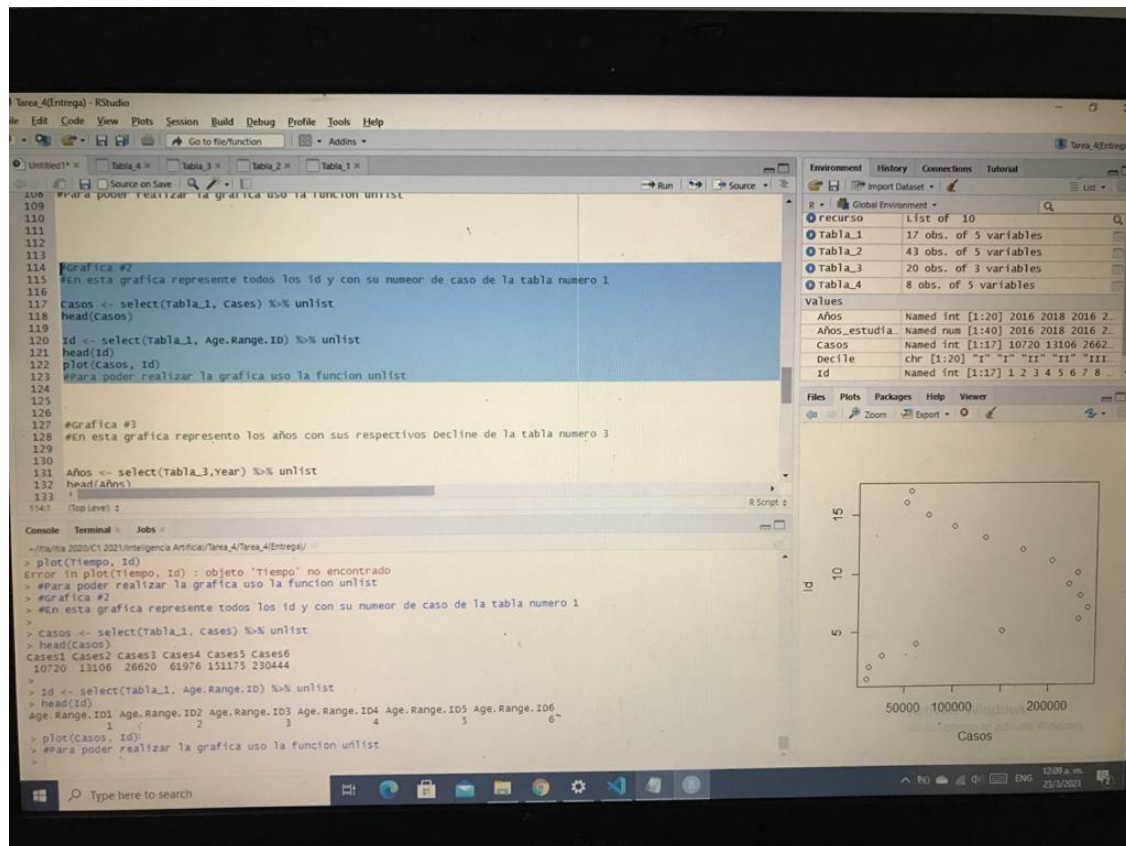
Tarea_4(Entrega) - RStudio
File Edit Code View Plots Session Build Debug Profile Tools Help
Go to file/function Addins
Tarea_4(Entrega)
Untitled1* × Tabla_4 × Tabla_3 × Tabla_2 × Tabla_1 ×
Source on Save
Run Source
108 #Para poder realizar la grafica uso la funcion unlist
109
110
111
112
113
114 #Grafica #2
115 #En esta grafica represente todos los id y con su numeor de caso de la tabla numero 1
116
117 Casos <- select(Tabla_1, Cases) %>% unlist
118 head(Casos)
119
120 Id <- select(Tabla_1, Age.Range.ID) %>% unlist
121 head(Id)
122 plot(Casos, Id)
123 #Para poder realizar la grafica uso la funcion unlist
124
125
126
127 #Grafica #3
128 #En esta grafica represento los años con sus respectivos Decline de la tabla numero 3
129
130
131 Años <- select(Tabla_3,Year) %>% unlist
132 head(Años)
133
114:1 (Top Level) R Script
Console Terminal Jobs
~/Ita/Ita 2020/C1 2021/Inteligencia Artificial/Tarea_4/Tarea_4(Entrega)/
> plot(Tiempo, Id)
Error in plot(Tiempo, Id) : objeto 'Tiempo' no encontrado
> #Para poder realizar la grafica uso la funcion unlist
> #Grafica #2
> #En esta grafica represente todos los id y con su numeor de caso de la tabla numero 1
>
> Casos <- select(Tabla_1, Cases) %>% unlist
> head(Casos)
Cases1 Cases2 Cases3 Cases4 Cases5 Cases6
10720 13106 26620 61976 151175 230444
>
> Id <- select(Tabla_1, Age.Range.ID) %>% unlist
> head(Id)
Age.Range.ID1 Age.Range.ID2 Age.Range.ID3 Age.Range.ID4 Age.Range.ID5 Age.Range.ID6
1 2 3 4 5 6
> plot(Casos, Id)
> #Para poder realizar la grafica uso la funcion unlist
>
Environment History Connections Tutorial
Import Dataset List
R Global Environment
recurso List of 10
Tabla_1 17 obs. of 5 variables
Tabla_2 43 obs. of 5 variables
Tabla_3 20 obs. of 3 variables
Tabla_4 8 obs. of 5 variables
Values
Años Named int [1:20] 2016 2018 2016 2...
Años_estudia... Named num [1:40] 2016 2018 2016 2...
Casos Named int [1:17] 10720 13106 2662...
Decile chr [1:20] "I" "I" "II" "II" "III...
Id Named int [1:17] 1 2 3 4 5 6 7 8 ...
Files Plots Packages Help Viewer
Zoom Export
15
10
5
Id
50000 100000 200000
Casos
Type here to search
ENG 12:09 a. m. 23/3/2021